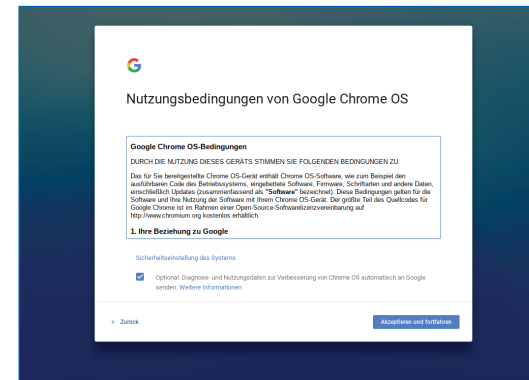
G

Nutzungsbedingungen von Google Chrome OS

Google Chrome OS-Bedingungen

DURCH DIE NUTZUNG DIESES GERÄTS STIMMEN SIE FOLGENDEN BEDINGUNGEN ZU.

Das für Sie bereitgestellte Chrome OS-Gerät enthält Chrome OS-Software, wie zum Beispiel den ausführbaren Code des Betriebssystems, eingebettete Software, Firmware, Schriftarten und andere Daten, einschließlich Updates (zusammenfassend als "Software" bezeichnet). Diese Bedingungen gelten für die Software und Ihre Nutzung der Software mit Ihrem Chrome OS-Gerät. Der größte Teil des Quellcodes für Google Chrome ist im Rahmen einer Open-Source-Softwarelizenzvereinbarung auf http://www.chromium.org kostenlos erhältlich.

1. Ihre Beziehung zu Google

Sicherheitseinstellung des Systems

Optional: Diagnose- und Nutzungsdaten zur Verbesserung von Chrome OS automatisch an Google senden. Weitere Informationen

< Zurück

Akzeptieren und fortfahren